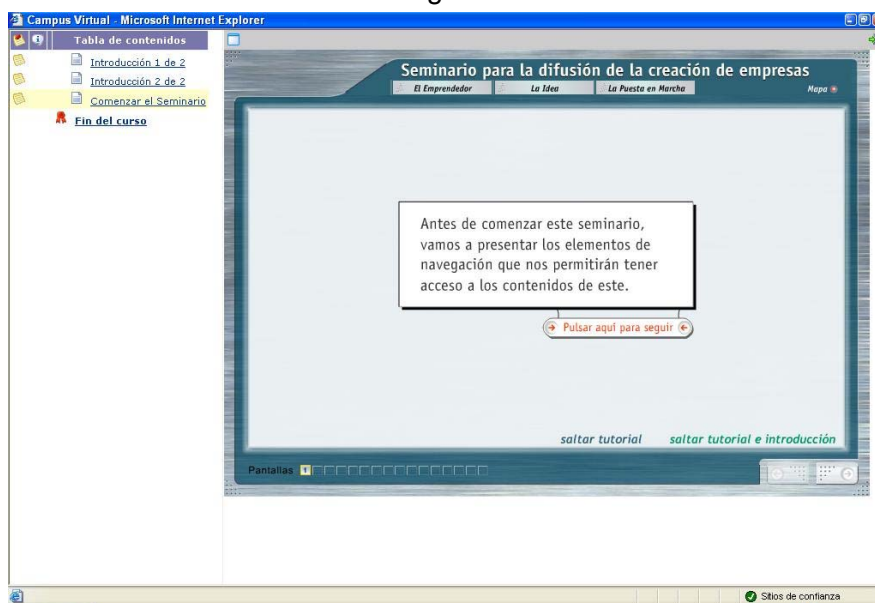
Campus Virtual - Microsoft Internet Explorer

Tabla de contenidos
Introducción 1 de 2
Introducción 2 de 2
Comenzar el Seminario
Fin del curso

Seminario para la difusión de la creación de empresas
El Emprendedor
La Idea
La Puesta en Marcha
Mapa

Antes de comenzar este seminario, vamos a presentar los elementos de navegación que nos permitirán tener acceso a los contenidos de este.

Pulsar aquí para seguir

saltar tutorial
saltar tutorial e introducción

Pantallas 1

Sitios de confianza